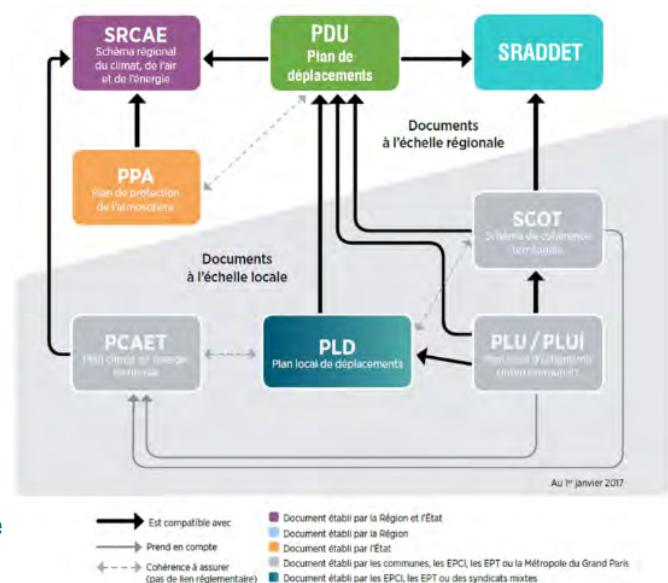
SRCAE
Schéma régional du climat, de l'air et de l'énergie

PDU
Plan de déplacements

SRADDET

Documents à l'échelle régionale

PPA
Plan de protection de l'atmosphère

SCOT
Schéma de cohérence territoriale

Documents à l'échelle locale

PCAET
Plan climat air énergie territorial

PLD
Plan local de déplacements

PLU / PLUi
Plan local d'urbanisme (intercommunal)

Au 1er janvier 2017

Est compatible avec
Prend en compte
Cohérence à assurer (pas de lien réglementaire)

Document établi par la Région et l'État
Document établi par la Région
Document établi par l'État
Document établi par les communes, les EPCI, les EPT ou la Métropole du Grand Paris
Document établi par les EPCI, les EPT ou des syndicats mixtes